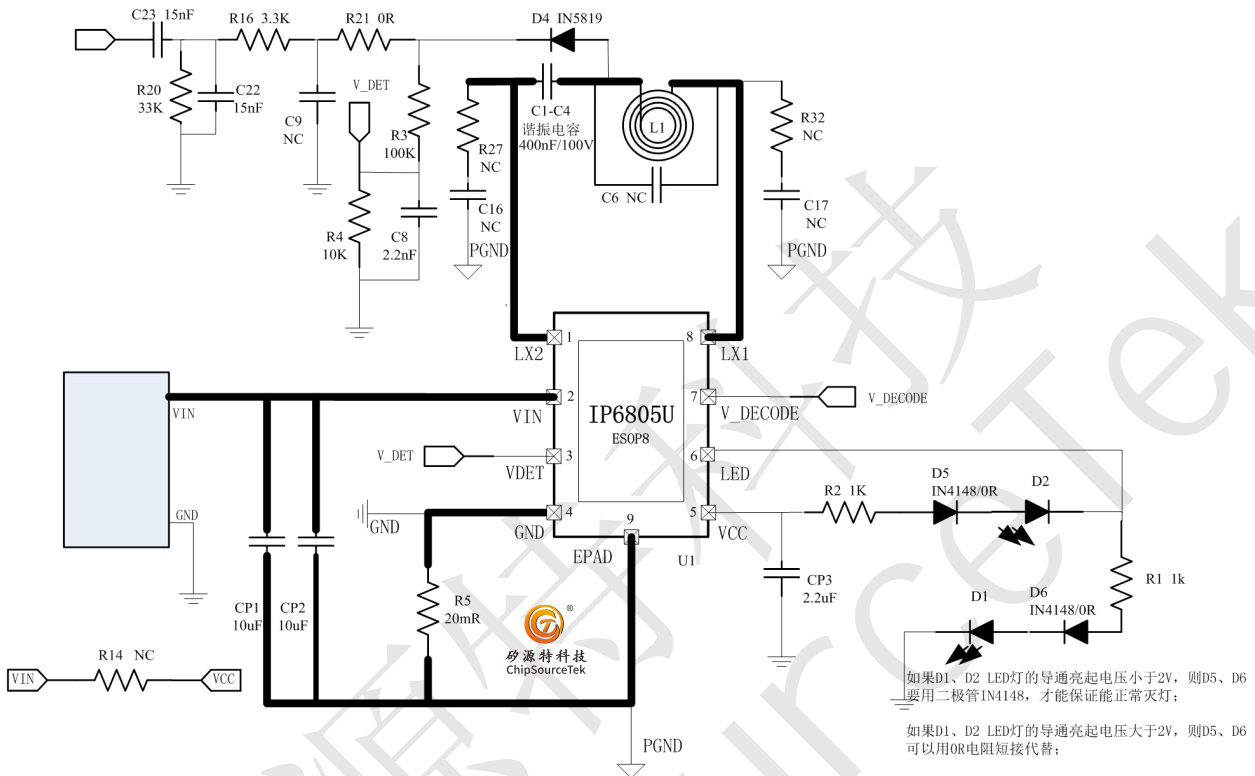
C23 15nF
R16 3.3K
R21 0R
D4 IN5819
R20 33K
C22 15nF
C9 NC
V_DET
R3 100K
R27 NC
C1-C4
谐振电容
400nF/100V
L1
C6 NC
R32 NC
C17 NC
PGND
C16 NC
PGND
R4 10K
C8 2.2nF
LX2 1
8 LX1
IP6805U
ESOP8
VIN
VIN 2
7 V_DECODE
V_DECODE
V_DET
VDET 3
6 LED
GND
GND
GND 4
9
EPAD
5 VCC
U1
R2 1K
D5 IN4148/0R
D2
CP3 2.2uF
R1 1k
R5 20mR
CP1 10uF
CP2 10uF
D1
D6 IN4148/0R
矽源特科技
ChipSourceTek
R14 NC
VIN
VCC
PGND
如果D1、D2 LED灯的导通亮起电压小于2V，则D5、D6要用二极管IN4148，才能保证能正常灭灯；

如果D1、D2 LED灯的导通亮起电压大于2V，则D5、D6可以用0R电阻短接代替；
矽源特科技
ChipSourceTek